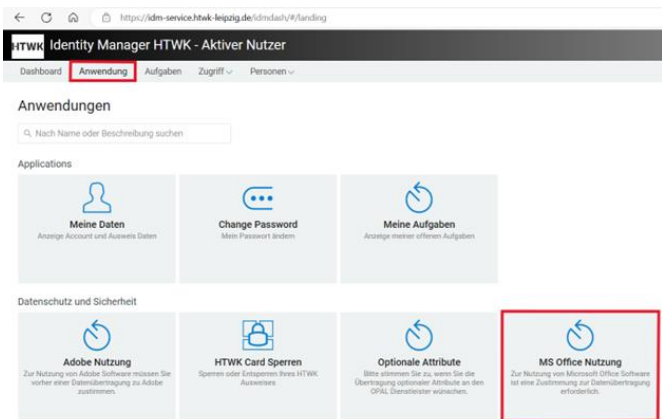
https://idm-service.htwk-leipzig.de/idmdash/#/landing

HTWK Identity Manager HTWK - Aktiver Nutzer

Dashboard Anwendung Aufgaben Zugriff Personen

Anwendungen

Nach Name oder Beschreibung suchen

Applications

Meine Daten
Anzeige Account und Ausweis Daten

Change Password
Mein Passwort ändern

Meine Aufgaben
Anzeige meiner offenen Aufgaben

Datenschutz und Sicherheit

Adobe Nutzung
Zur Nutzung von Adobe Software müssen Sie vorher einer Datenübertragung zu Adobe zustimmen.

HTWK Card Sperren
Sperren oder Entsperren Ihres HTWK Ausweises

Optionale Attribute
Bitte stimmen Sie zu, wenn Sie die Übertragung optionaler Attribute an den OPAL Dienstleister wünschen.

MS Office Nutzung
Zur Nutzung von Microsoft Office Software ist eine Zustimmung zur Datenübertragung erforderlich.